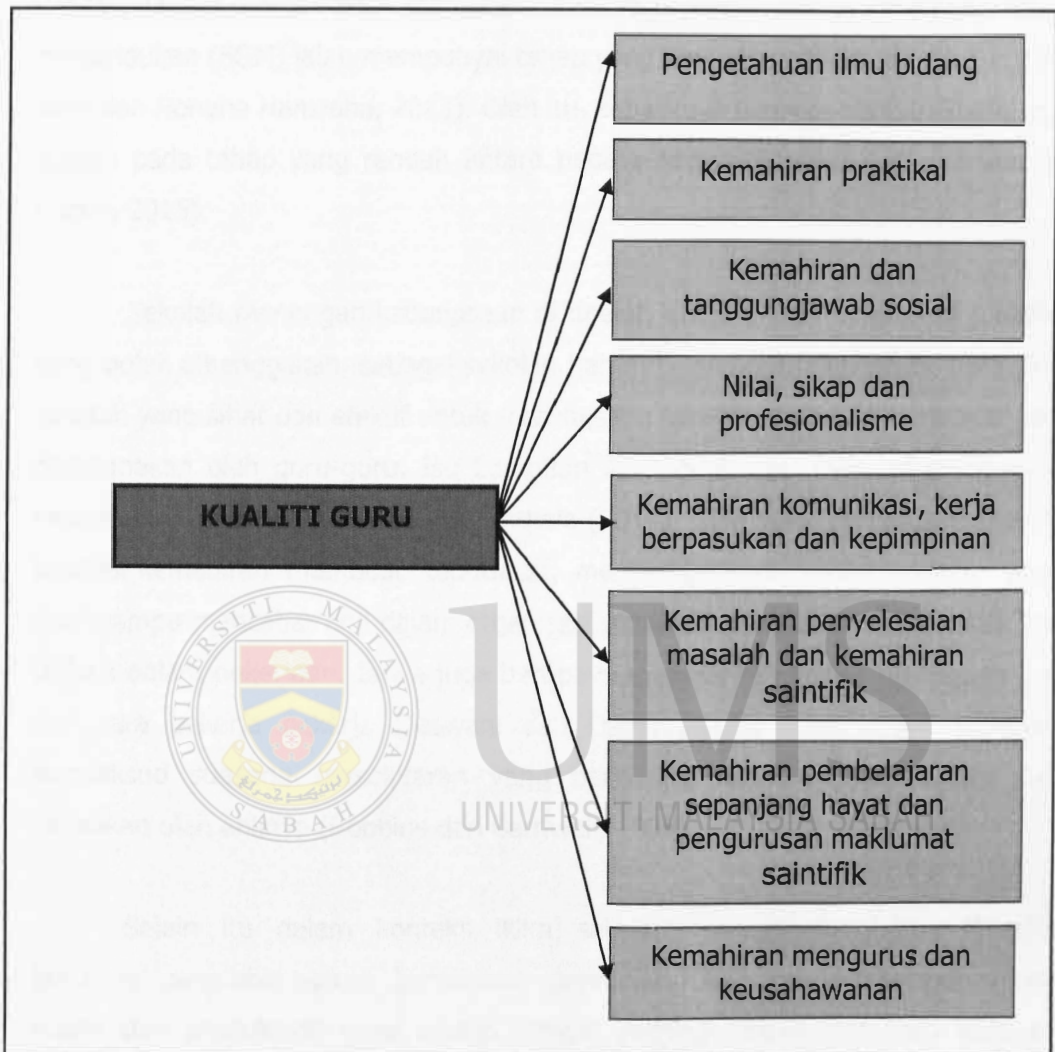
KUALITI GURU

Pengetahuan ilmu bidang

Kemahiran praktikal

Kemahiran dan tanggungjawab sosial

Nilai, sikap dan profesionalisme

Kemahiran komunikasi, kerja berpasukan dan kepimpinan

Kemahiran penyelesaian masalah dan kemahiran saintifik

Kemahiran pembelajaran sepanjang hayat dan pengurusan maklumat saintifik

Kemahiran mengurus dan keusahawanan

UNIVERSITI MALAYSIA SABAH

UMS

UNIVERSITI MALAYSIA SABAH